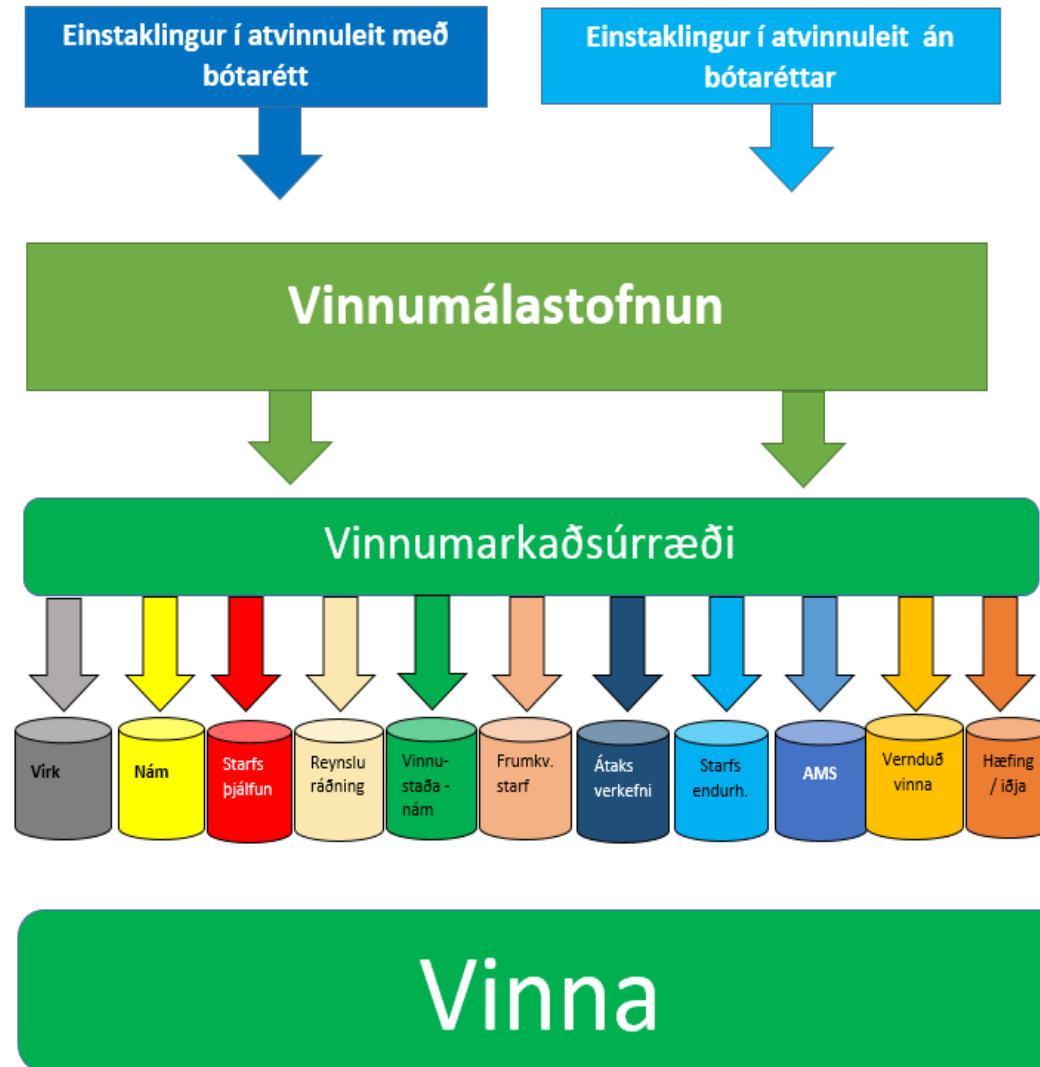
Einstaklingur í atvinnuleit með bótarétt

Einstaklingur í atvinnuleit án bótaréttar

Vinnumálastofnun

Vinnumarkaðsúrræði

Virk

Nám

Starfs þjálfun

Reynslu ráðning

Vinnustaða - nám

Frumkv. starf

Átaks verkefni

Starfs endurh.

AMS

Vernduð vinna

Hæfing / iðja

Vinna